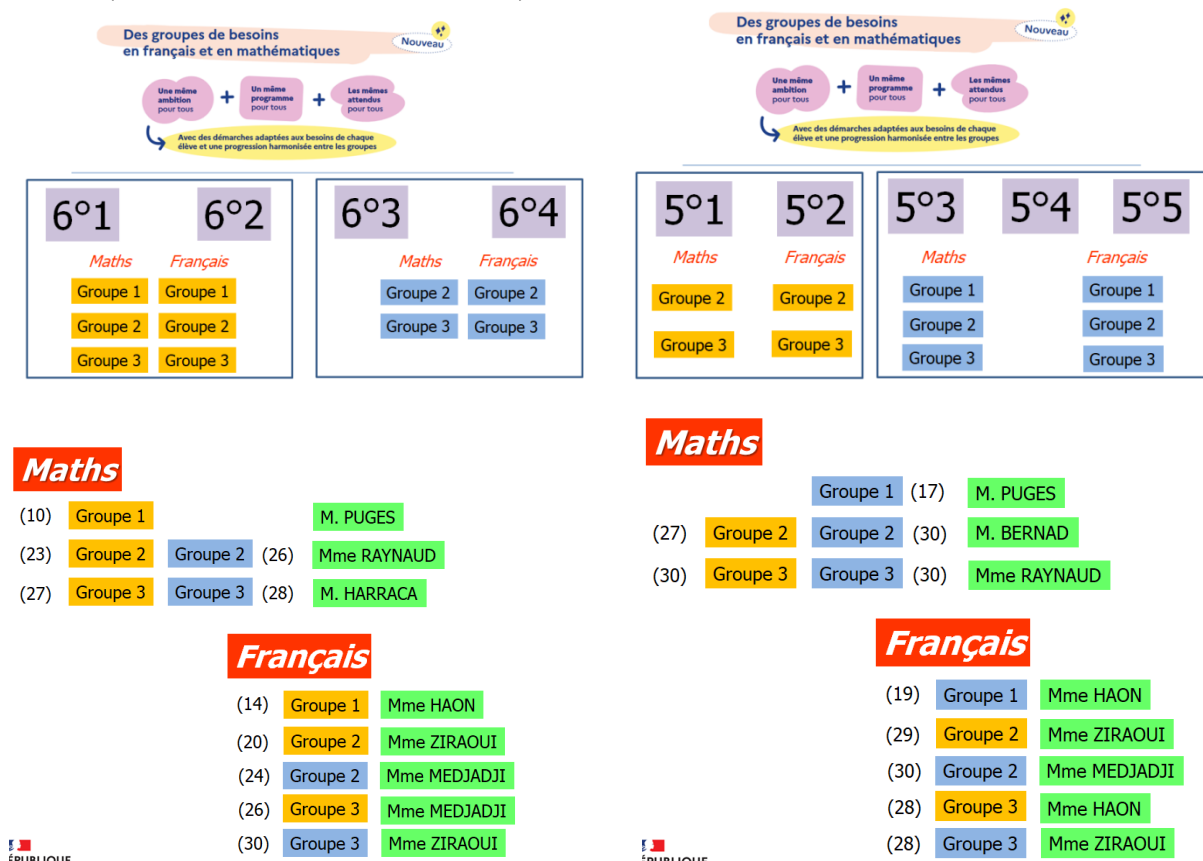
Des groupes de besoins en français et en mathématiques

Nouveau

Une même ambition pour tous + Un même programme pour tous + Les mêmes attendus pour tous

Avec des démarches adaptées aux besoins de chaque élève et une progression harmonisée entre les groupes

6°1 6°2
Maths Français
Groupe 1 Groupe 1
Groupe 2 Groupe 2
Groupe 3 Groupe 3

6°3 6°4
Maths Français
Groupe 2 Groupe 2
Groupe 3 Groupe 3

Maths

(10) Groupe 1 M. PUGES
(23) Groupe 2 Groupe 2 (26) Mme RAYNAUD
(27) Groupe 3 Groupe 3 (28) M. HARRACA

Français

(14) Groupe 1 Mme HAON
(20) Groupe 2 Mme ZIRAOUI
(24) Groupe 2 Mme MEDJADJI
(26) Groupe 3 Mme MEDJADJI
(30) Groupe 3 Mme ZIRAOUI

ÉPUBLIQUE

Des groupes de besoins en français et en mathématiques

Nouveau

Une même ambition pour tous + Un même programme pour tous + Les mêmes attendus pour tous

Avec des démarches adaptées aux besoins de chaque élève et une progression harmonisée entre les groupes

5°1 5°2
Maths Français
Groupe 2 Groupe 2
Groupe 3 Groupe 3

5°3 5°4 5°5
Maths Français
Groupe 1 Groupe 1
Groupe 2 Groupe 2
Groupe 3 Groupe 3

Maths

Groupe 1 (17) M. PUGES
(27) Groupe 2 Groupe 2 (30) M. BERNAD
(30) Groupe 3 Groupe 3 (30) Mme RAYNAUD

Français

(19) Groupe 1 Mme HAON
(29) Groupe 2 Mme ZIRAOUI
(30) Groupe 2 Mme MEDJADJI
(28) Groupe 3 Mme HAON
(28) Groupe 3 Mme ZIRAOUI

ÉPUBLIQUE